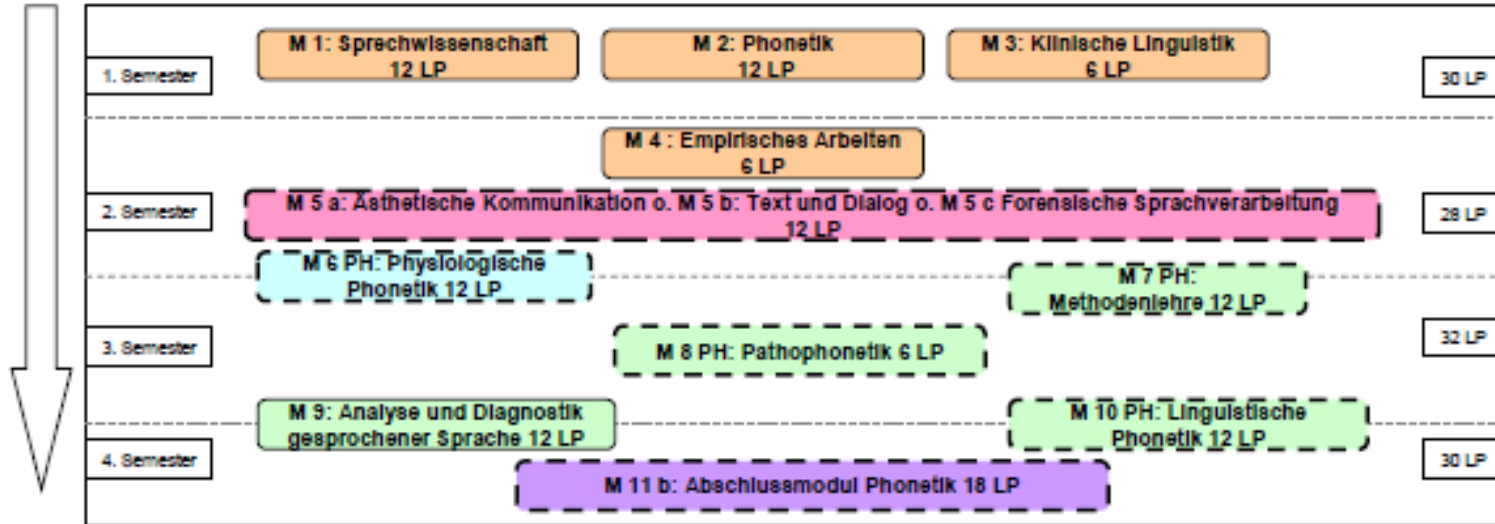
M 1: Sprechwissenschaft
12 LP

M 2: Phonetik
12 LP

M 3: Klinische Linguistik
6 LP

1. Semester

30 LP

M 4 : Empirisches Arbeiten
6 LP

2. Semester

M 5 a: Ästhetische Kommunikation o. M 5 b: Text und Dialog o. M 5 c Forensische Sprachverarbeitung
12 LP

28 LP

M 6 PH: Physiologische Phonetik 12 LP

M 7 PH: Methodenlehre 12 LP

3. Semester

M 8 PH: Pathophonetik 6 LP

32 LP

M 9: Analyse und Diagnostik gesprochener Sprache 12 LP

M 10 PH: Linguistische Phonetik 12 LP

4. Semester

30 LP

M 11 b: Abschlussmodul Phonetik 18 LP